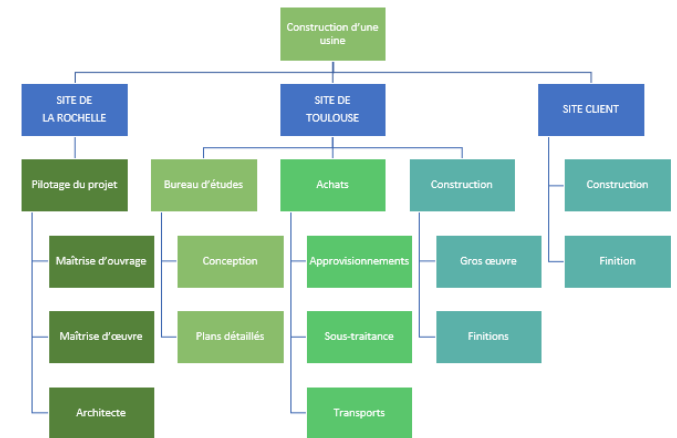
Construction d'une usine

SITE DE LA ROCHELLE

Pilotage du projet

Maîtrise d'ouvrage

Maîtrise d'œuvre

Architecte

SITE DE TOULOUSE

Bureau d'études

Conception

Plans détaillés

Achats

Approvisionnements

Sous-traitance

Transports

Construction

Gros œuvre

Finitions

SITE CLIENT

Construction

Finition